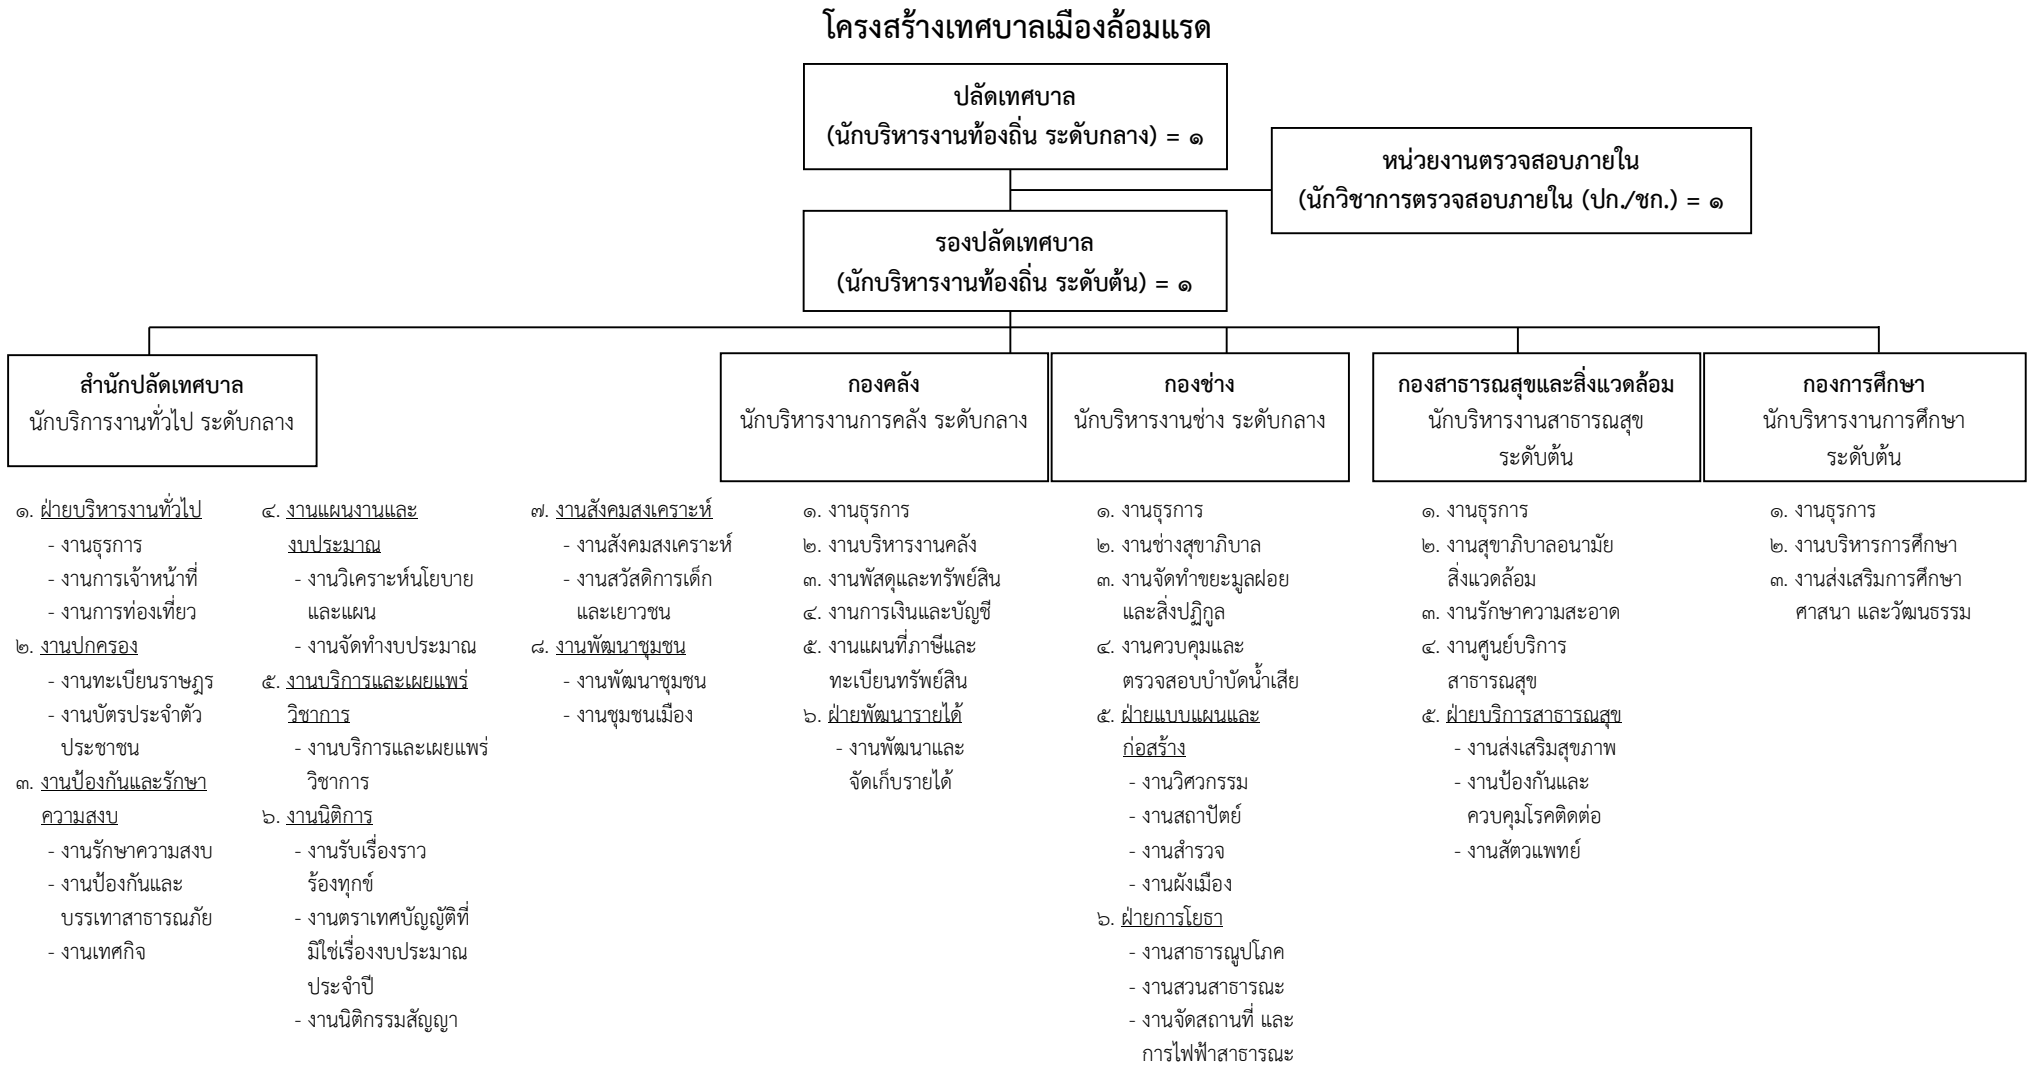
โครงสร้างเทศบาลเมืองล้อมแรด

ปลัดเทศบาล
(นักบริหารงานท้องถิ่น ระดับกลาง) = ๑

หน่วยงานตรวจสอบภายใน
(นักวิชาการตรวจสอบภายใน (ปก./ชก.) = ๑

รองปลัดเทศบาล
(นักบริหารงานท้องถิ่น ระดับต้น) = ๑

สำนักปลัดเทศบาล
นักบริการงานทั่วไป ระดับกลาง

กองคลัง
นักบริหารงานการคลัง ระดับกลาง

กองช่าง
นักบริหารงานช่าง ระดับกลาง

กองสาธารณสุขและสิ่งแวดล้อม
นักบริหารงานสาธารณสุข ระดับต้น

กองการศึกษา
นักบริหารงานการศึกษา ระดับต้น

๑. ฝ่ายบริหารงานทั่วไป
- งานธุรการ
- งานการเจ้าหน้าที่
- งานการท่องเที่ยว
๒. งานปกครอง
- งานทะเบียนราษฎร
- งานบัตรประจำตัวประชาชน
๓. งานป้องกันและรักษาความสงบ
- งานรักษาความสงบ
- งานป้องกันและบรรเทาสาธารณภัย
- งานเทศกิจ

๔. งานแผนงานและงบประมาณ
- งานวิเคราะห์นโยบายและแผน
- งานจัดทำงบประมาณ
๕. งานบริการและเผยแพร่วิชาการ
- งานบริการและเผยแพร่วิชาการ
๖. งานนิติการ
- งานรับเรื่องราวร้องทุกข์
- งานตราเทศบัญญัติที่มิใช่เรื่องงบประมาณประจำปี
- งานนิติกรรมสัญญา

๗. งานสังคมสงเคราะห์
- งานสังคมสงเคราะห์
- งานสวัสดิการเด็กและเยาวชน
๘. งานพัฒนาชุมชน
- งานพัฒนาชุมชน
- งานชุมชนเมือง

๑. งานธุรการ
๒. งานบริหารงานคลัง
๓. งานพัสดุและทรัพย์สิน
๔. งานการเงินและบัญชี
๕. งานแผนที่ภาษีและทะเบียนทรัพย์สิน
๖. ฝ่ายพัฒนารายได้
- งานพัฒนาและจัดเก็บรายได้

๑. งานธุรการ
๒. งานช่างสุขาภิบาล
๓. งานจัดทำขยะมูลฝอยและสิ่งปฏิกูล
๔. งานควบคุมและตรวจสอบบำบัดน้ำเสีย
๕. ฝ่ายแบบแผนและก่อสร้าง
- งานวิศวกรรม
- งานสถาปัตย์
- งานสำรวจ
- งานผังเมือง
๖. ฝ่ายการโยธา
- งานสาธารณูปโภค
- งานสวนสาธารณะ
- งานจัดสถานที่ และการไฟฟ้าสาธารณะ

๑. งานธุรการ
๒. งานสุขาภิบาลอนามัยสิ่งแวดล้อม
๓. งานรักษาความสะอาด
๔. งานศูนย์บริการสาธารณสุข
๕. ฝ่ายบริการสาธารณสุข
- งานส่งเสริมสุขภาพ
- งานป้องกันและควบคุมโรคติดต่อ
- งานสัตวแพทย์

๑. งานธุรการ
๒. งานบริหารการศึกษา
๓. งานส่งเสริมการศึกษาศาสนา และวัฒนธรรม